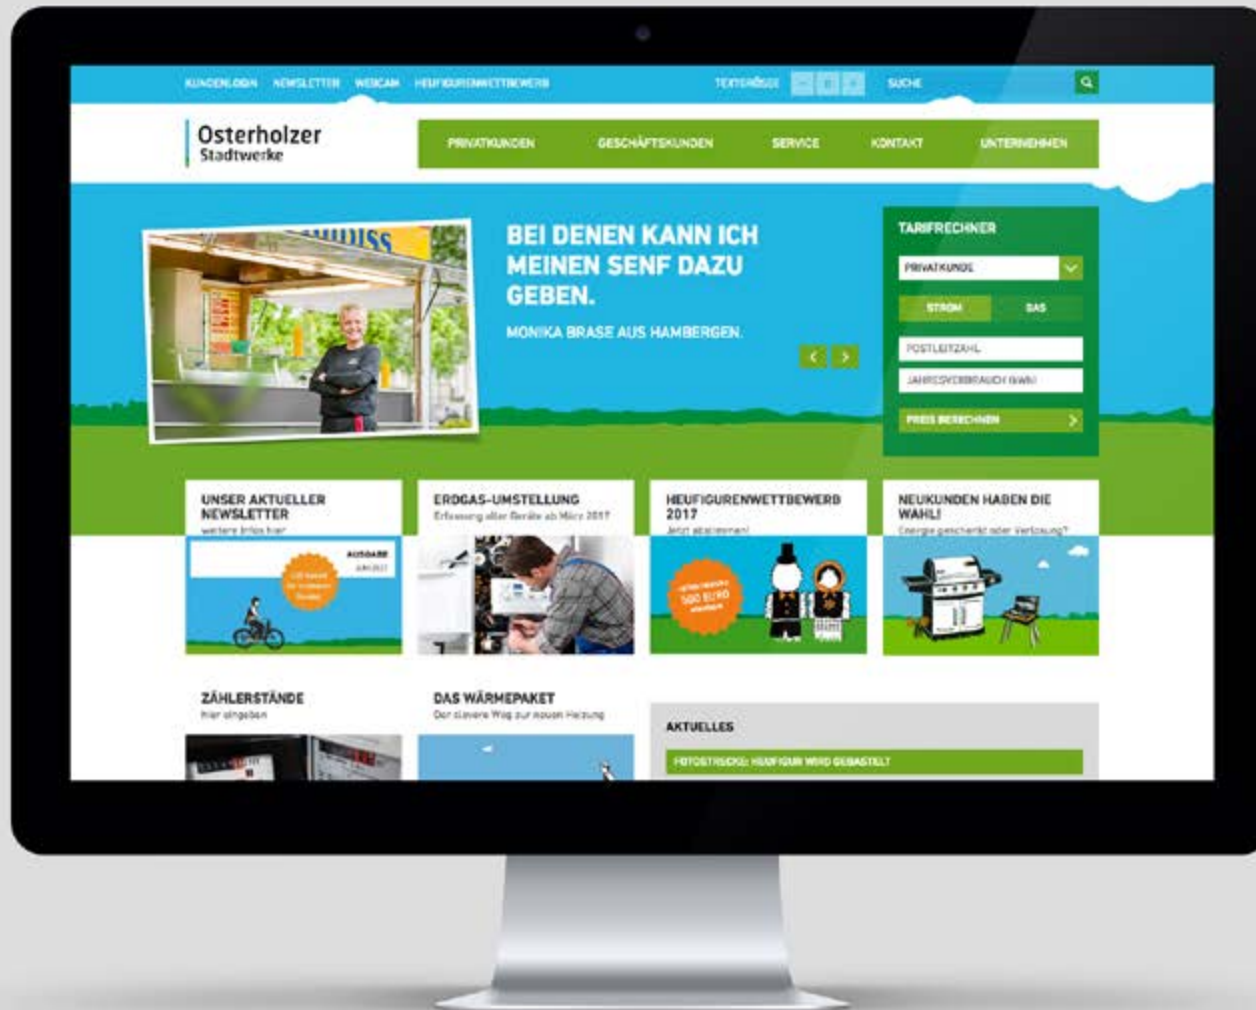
KUNDENLOGIN NEWSLETTER WEBCAM HEUFIGURENWETTBEWERB

TEXTGRÖSSE

SUCHE

Osterholzer Stadtwerke

PRIVATKUNDEN GESCHÄFTSKUNDEN SERVICE KONTAKT UNTERNEHMEN

BEI DENEN KANN ICH MEINEN SENF DAZU GEBEN.

MONIKA BRASE AUS HAMBERGEN.

TARIFRECHNER

PRIVATKUNDE

STROM GAS

POSTLEITZAHL

JAHRESVERBRAUCH (kWh)

PREIS BERECHNEN

UNSER AKTUELLER NEWSLETTER
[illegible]

AUSGABE
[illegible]

ERDGAS-UMSTELLUNG
Erfassung aller Geräte ab März 2017

HEUFIGURENWETTBEWERB 2017
Jetzt abstimmen!

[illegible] 500 EURO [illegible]

NEUKUNDEN HABEN DIE WAHL!
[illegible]

ZÄHLERSTÄNDE
hier eingeben

DAS WÄRMEPAKET
Der clevere Weg zur neuen Heizung

AKTUELLES

FOTOSTRECKE: HEUFIGUR WIRD GEBASTELT